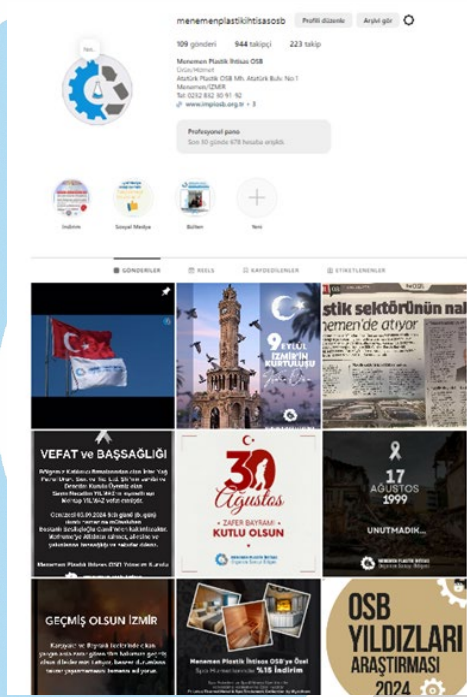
Not...

menemenplastikihtisasosb Profili düzenle Arşivi gör

109 gönderi 944 takipçi 223 takip

Menemen Plastik İhtisas OSB
Grubu/Hizmet
Atatürk Plastik OSB Mh. Atatürk Bulv. No:1
Menemen/İZMİR
Tel: 0232 832 10 91 92
www.impiosb.org.tr + 3

Profesyonel pano
Son 30 günde 678 hesaba erişildi.

İndirim Sosyal Medya Bülten Yeni

GÖNDERİLER REELS KAYDEDİLENLER ETİKETLENENLER

9 EYLÜL İZMİR'İN KURTULUŞU

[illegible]stik sektörünün na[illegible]
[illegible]emen'de atıyor

VEFAT ve BAŞSAĞLIĞI

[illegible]

Menemen Plastik İhtisas OSB Yönetim Kurulu

30 Ağustos
ZAFER BAYRAMI KUTLU OLSUN

17 AĞUSTOS 1999
UNUTMADIK...

GEÇMİŞ OLSUN İZMİR

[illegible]

Menemen Plastik İhtisas OSB'ye Özel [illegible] %15 İndirim

OSB YILDIZLARI ARAŞTIRMASI 2024